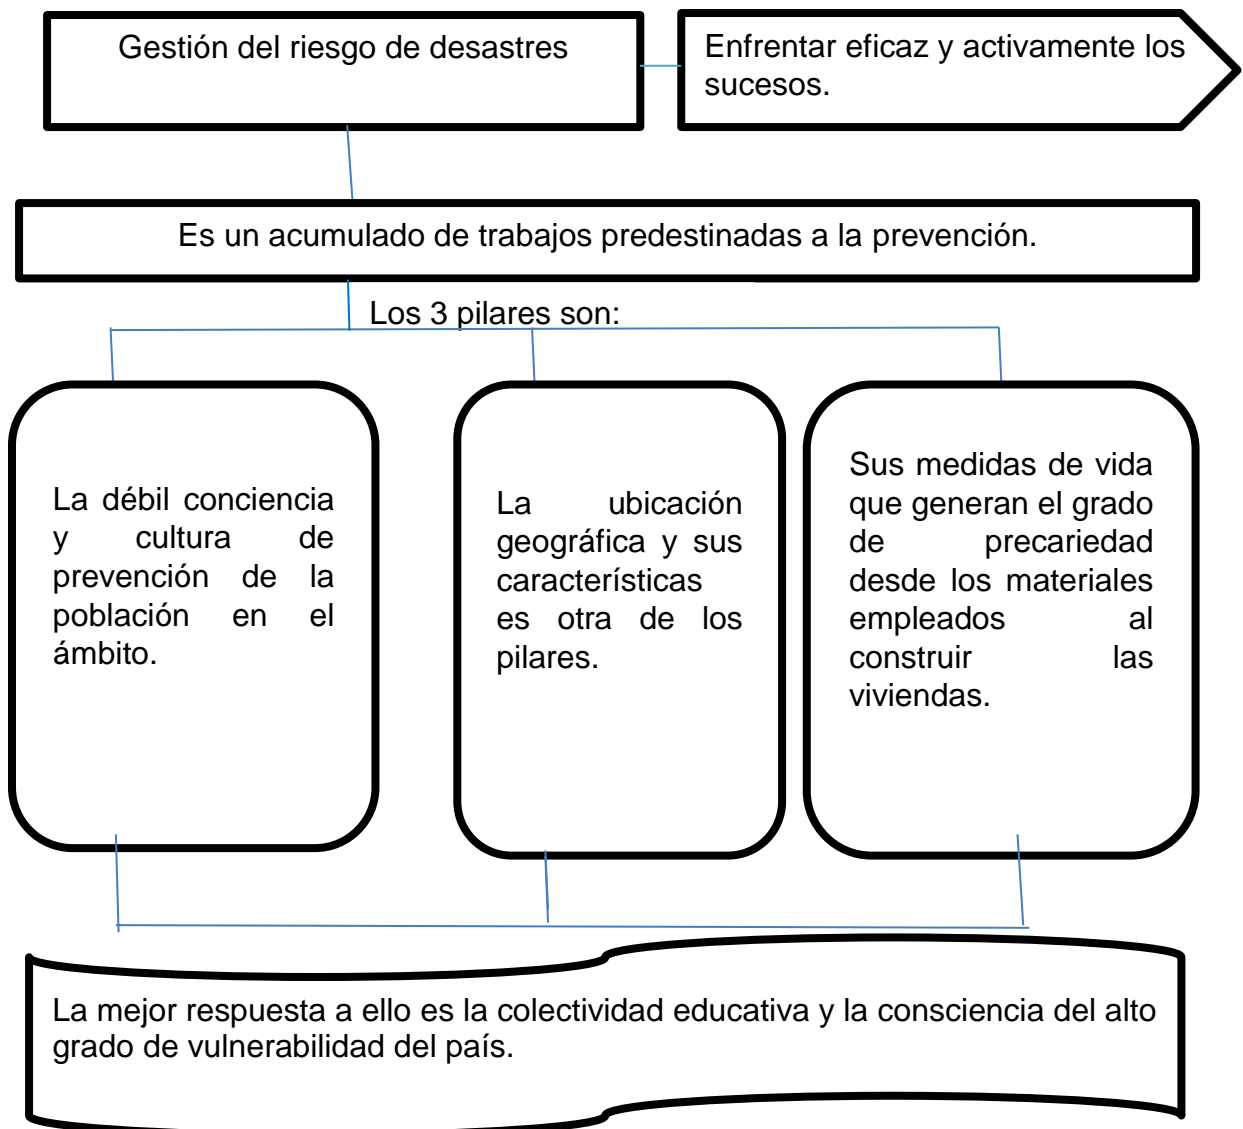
Gestión del riesgo de desastres

Enfrentar eficaz y activamente los sucesos.

Es un acumulado de trabajos predestinadas a la prevención.

Los 3 pilares son:

La débil conciencia y cultura de prevención de la población en el ámbito.

La ubicación geográfica y sus características es otra de los pilares.

Sus medidas de vida que generan el grado de precariedad desde los materiales empleados al construir las viviendas.

La mejor respuesta a ello es la colectividad educativa y la consciencia del alto grado de vulnerabilidad del país.